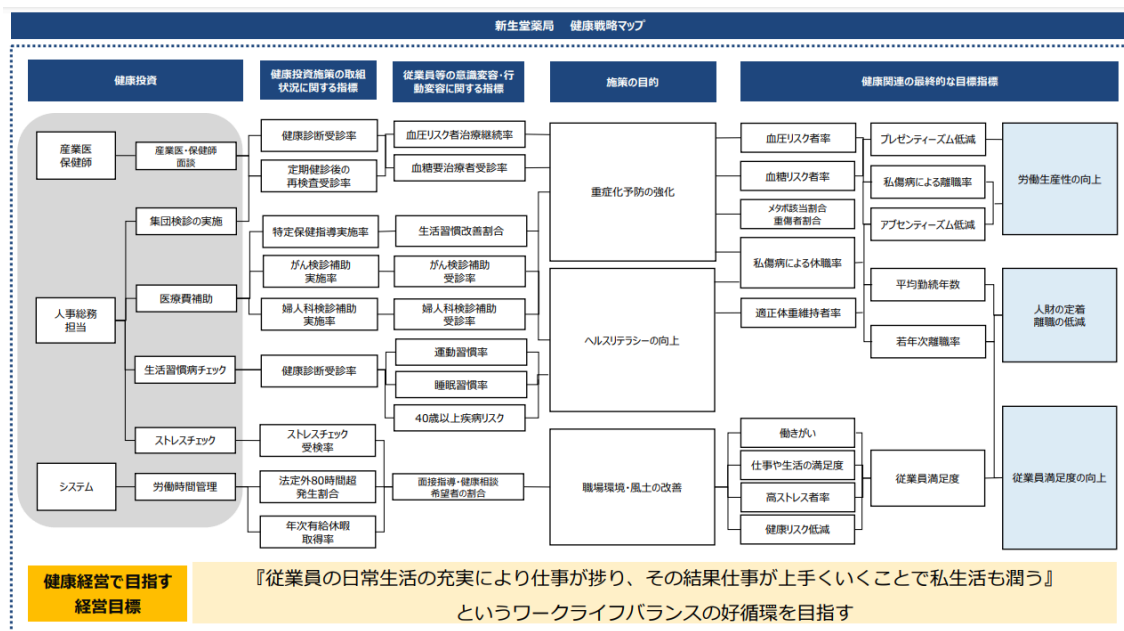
新生堂薬局　健康戦略マップ

健康投資

健康投資施策の取組状況に関する指標

従業員等の意識変容・行動変容に関する指標

施策の目的

健康関連の最終的な目標指標

産業医
保健師

産業医・保健師面談

人事総務担当

集団検診の実施

医療費補助

生活習慣病チェック

ストレスチェック

システム

労働時間管理

健康診断受診率

定期健診後の再検査受診率

特定保健指導実施率

がん検診補助実施率

婦人科検診補助実施率

健康診断受診率

ストレスチェック受検率

法定外80時間超発生割合

年次有給休暇取得率

血圧リスク者治療継続率

血糖要治療者受診率

生活習慣改善割合

がん検診補助受診率

婦人科検診補助受診率

運動習慣率

睡眠習慣率

40歳以上疾病リスク

面接指導・健康相談希望者の割合

重症化予防の強化

ヘルスリテラシーの向上

職場環境・風土の改善

血圧リスク者率

血糖リスク者率

メタボ該当割合
重備者割合

私傷病による休職率

適正体重維持者率

働きがい

仕事や生活の満足度

高ストレス者率

健康リスク低減

プレゼンティーズム低減

私傷病による離職率

アブセンティーズム低減

平均勤続年数

若年次離職率

従業員満足度

労働生産性の向上

人財の定着
離職の低減

従業員満足度の向上

健康経営で目指す
経営目標

『従業員の日常生活の充実により仕事が捗り、その結果仕事が上手くいくことで私生活も潤う』
というワークライフバランスの好循環を目指す